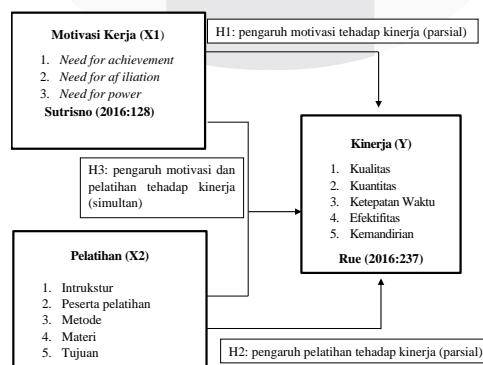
Motivasi Kerja (X1)

1. Need for achievement
2. Need for af iliation
3. Need for power

Sutrisno (2016:128)

H1: pengaruh motivasi tehadap kinerja (parsial)

H3: pengaruh motivasi dan pelatihan tehadap kinerja (simultan)

Kinerja (Y)

1. Kualitas
2. Kuantitas
3. Ketepatan Waktu
4. Efektifitas
5. Kemandirian

Rue (2016:237)

Pelatihan (X2)

1. Intrukstur
2. Peserta pelatihan
3. Metode
4. Materi
5. Tujuan

H2: pengaruh pelatihan tehadap kinerja (parsial)